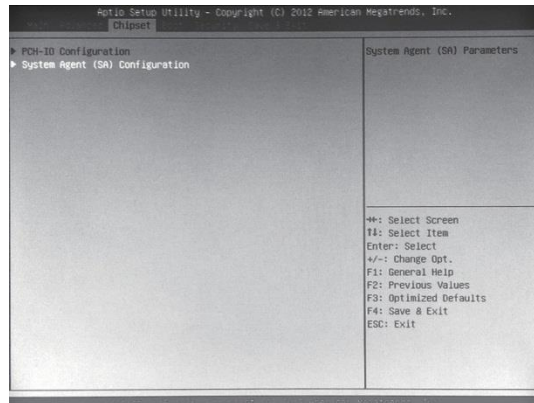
Aptio Setup Utility - Copyright (C) 2012 American Megatrends, Inc.
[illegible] Chipset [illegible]

▶ PCH-IO Configuration
▶ System Agent (SA) Configuration

System Agent (SA) Parameters

→←: Select Screen
↑↓: Select Item
Enter: Select
+/-: Change Opt.
F1: General Help
F2: Previous Values
F3: Optimized Defaults
F4: Save & Exit
ESC: Exit

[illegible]